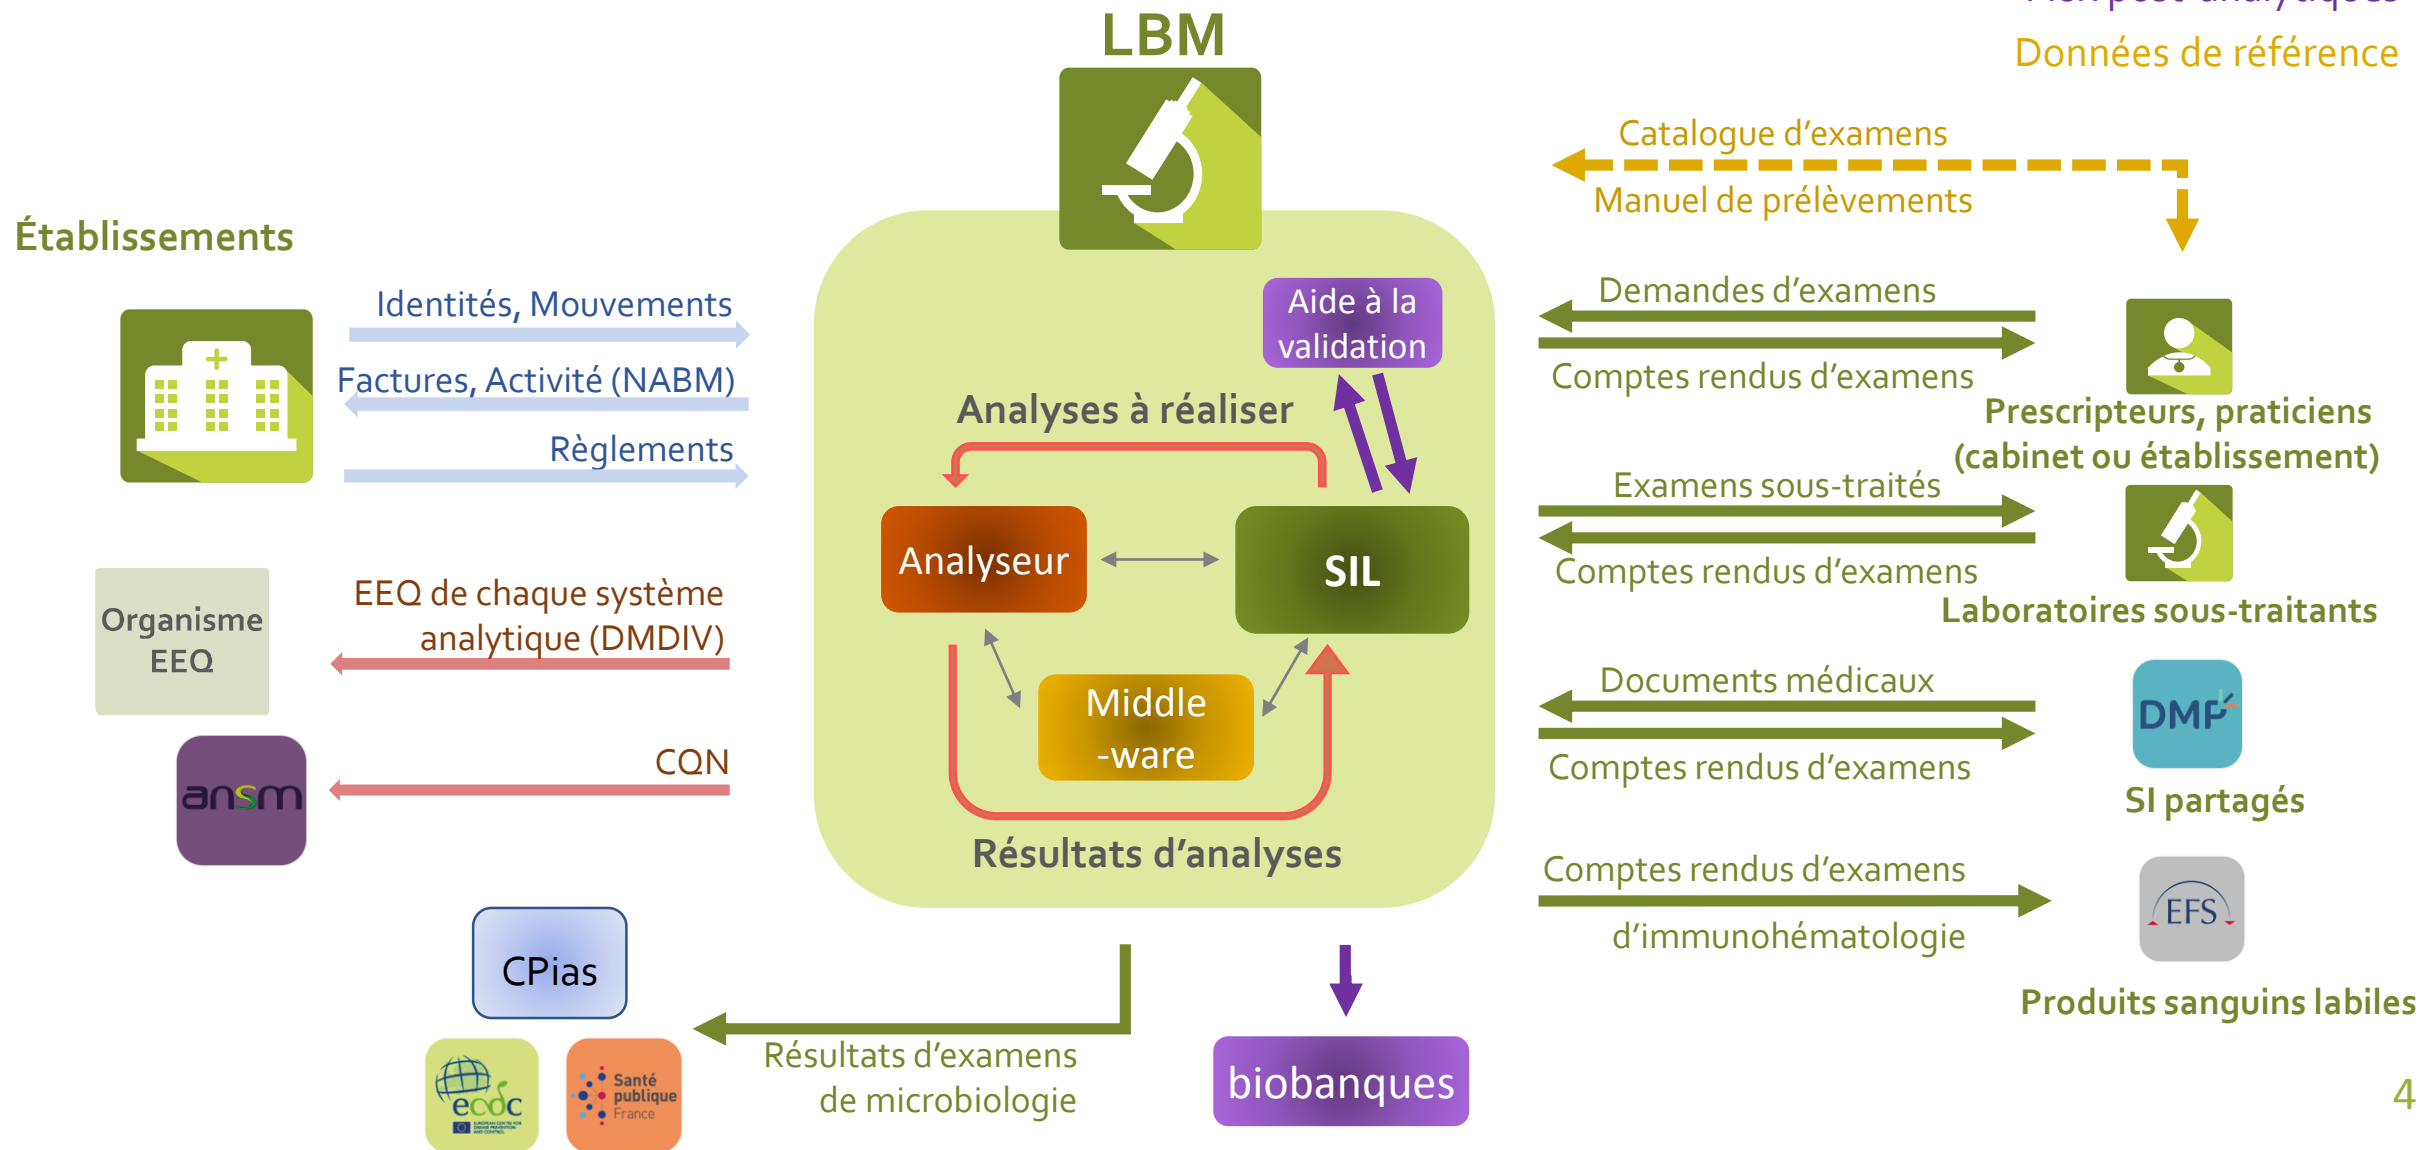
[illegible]
Données de référence

LBM

Établissements

Identités, Mouvements
Factures, Activité (NABM)
Règlements

Organisme EEQ

EEQ de chaque système analytique (DMDIV)

ansm

CQN

Catalogue d'examens
Manuel de prélèvements

Aide à la validation

Analyses à réaliser

Analyseur

SIL

Middle -ware

Résultats d'analyses

Demandes d'examens
Comptes rendus d'examens
Prescripteurs, praticiens (cabinet ou établissement)

Examens sous-traités
Comptes rendus d'examens
Laboratoires sous-traitants

Documents médicaux
Comptes rendus d'examens
DMP
SI partagés

Comptes rendus d'examens d'immunohématologie
EFS
Produits sanguins labiles

CPias

ecdc

Santé publique France

Résultats d'examens de microbiologie

biobanques

4